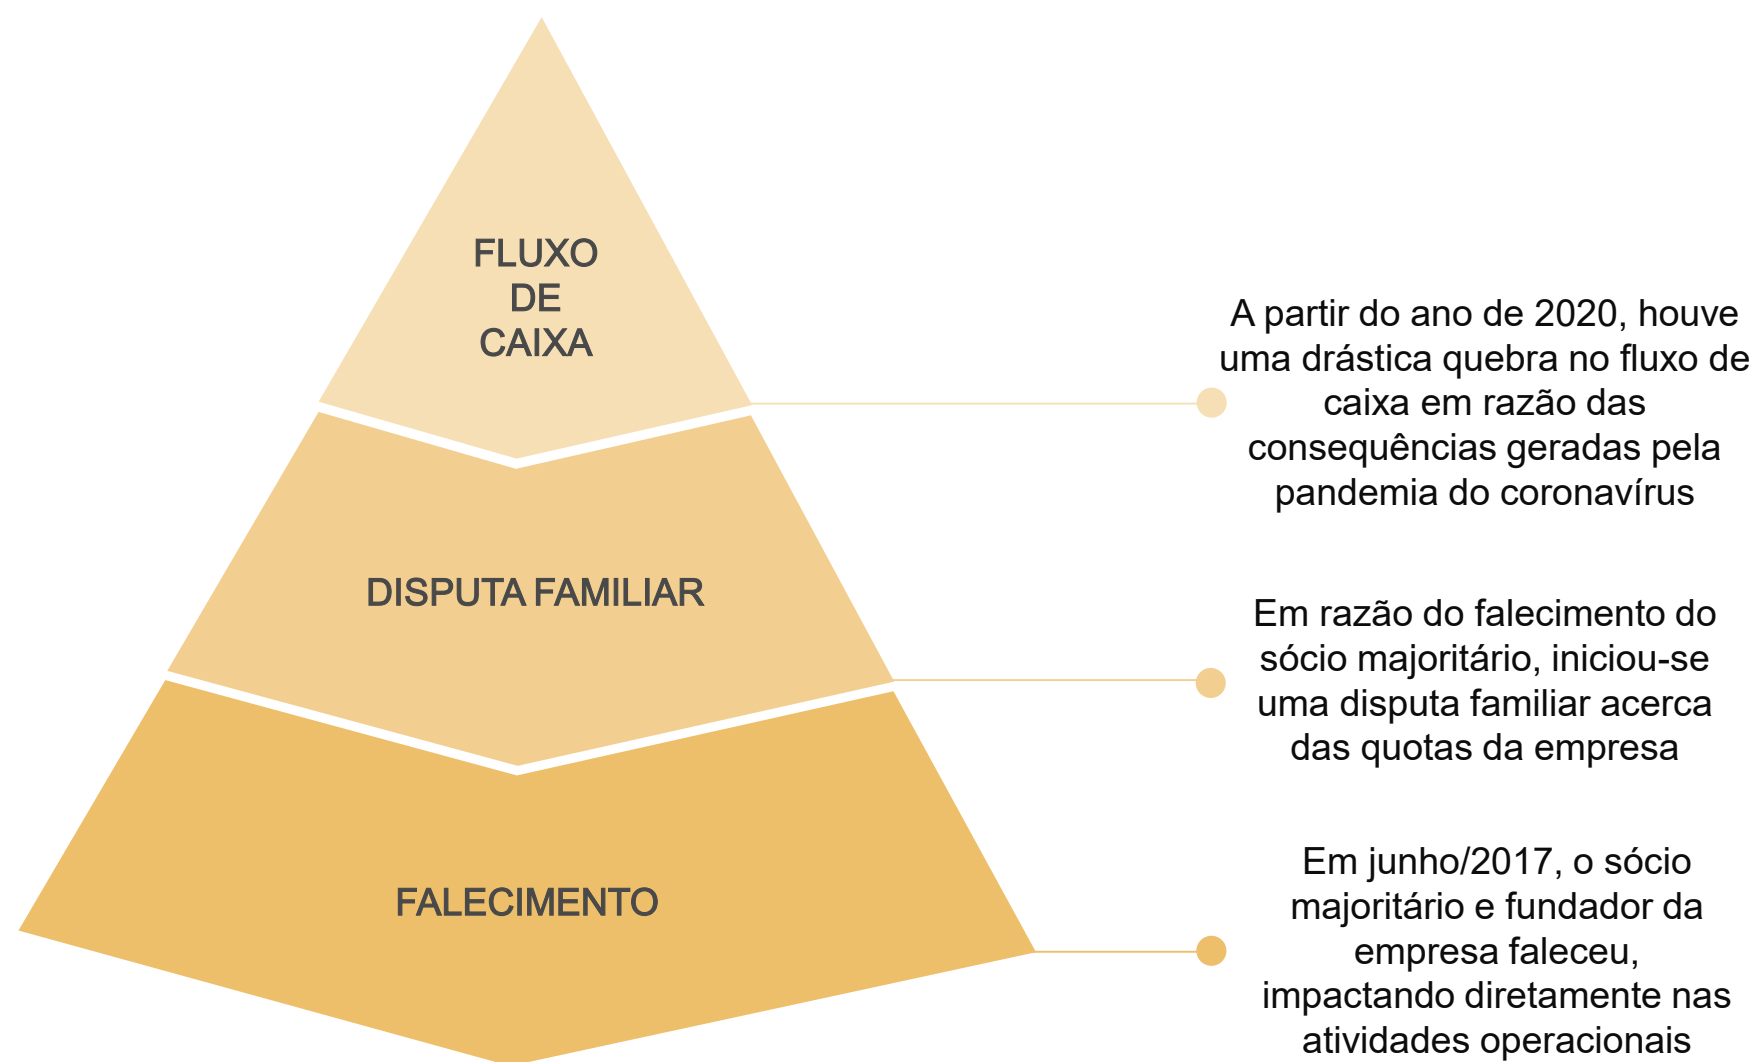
FLUXO DE CAIXA

A partir do ano de 2020, houve uma drástica quebra no fluxo de caixa em razão das consequências geradas pela pandemia do coronavírus

DISPUTA FAMILIAR

Em razão do falecimento do sócio majoritário, iniciou-se uma disputa familiar acerca das quotas da empresa

FALECIMENTO

Em junho/2017, o sócio majoritário e fundador da empresa faleceu, impactando diretamente nas atividades operacionais